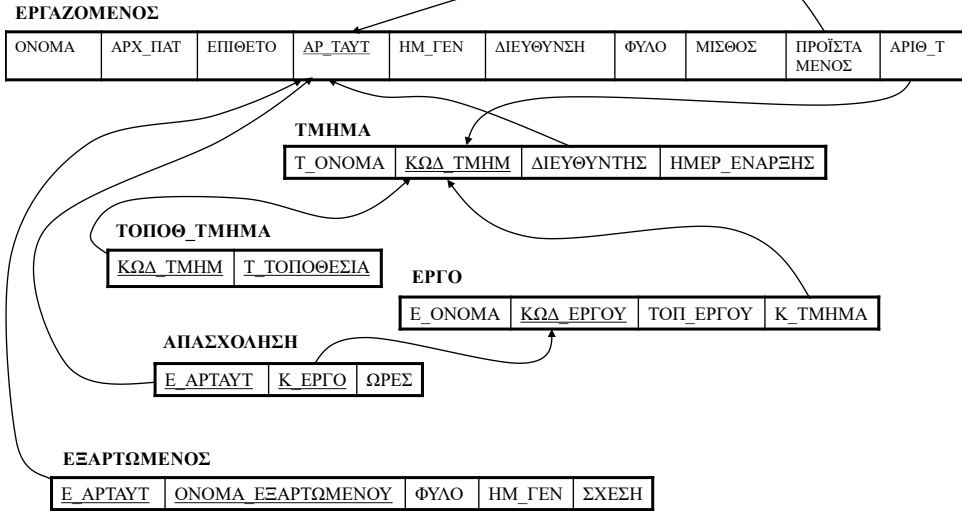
ΕΡΓΑΖΟΜΕΝΟΣ

| ΟΝΟΜΑ | ΑΡΧ_ΠΑΤ | ΕΠΙΘΕΤΟ | ΑΡ_ΤΑΥΤ | ΗΜ_ΓΕΝ | ΔΙΕΥΘΥΝΣΗ | ΦΥΛΟ | ΜΙΣΘΟΣ | ΠΡΟΪΣΤΑΜΕΝΟΣ | ΑΡΙΘ_Τ |
|---|---|---|---|---|---|---|---|---|---|

ΤΜΗΜΑ

| Τ_ΟΝΟΜΑ | ΚΩΔ_ΤΜΗΜ | ΔΙΕΥΘΥΝΤΗΣ | ΗΜΕΡ_ΕΝΑΡΞΗΣ |
|---|---|---|---|

ΤΟΠΟΘ_ΤΜΗΜΑ

| ΚΩΔ_ΤΜΗΜ | Τ_ΤΟΠΟΘΕΣΙΑ |
|---|---|

ΕΡΓΟ

| Ε_ΟΝΟΜΑ | ΚΩΔ_ΕΡΓΟΥ | ΤΟΠ_ΕΡΓΟΥ | Κ_ΤΜΗΜΑ |
|---|---|---|---|

ΑΠΑΣΧΟΛΗΣΗ

| Ε_ΑΡΤΑΥΤ | Κ_ΕΡΓΟ | ΩΡΕΣ |
|---|---|---|

ΕΞΑΡΤΩΜΕΝΟΣ

| Ε_ΑΡΤΑΥΤ | ΟΝΟΜΑ_ΕΞΑΡΤΩΜΕΝΟΥ | ΦΥΛΟ | ΗΜ_ΓΕΝ | ΣΧΕΣΗ |
|---|---|---|---|---|